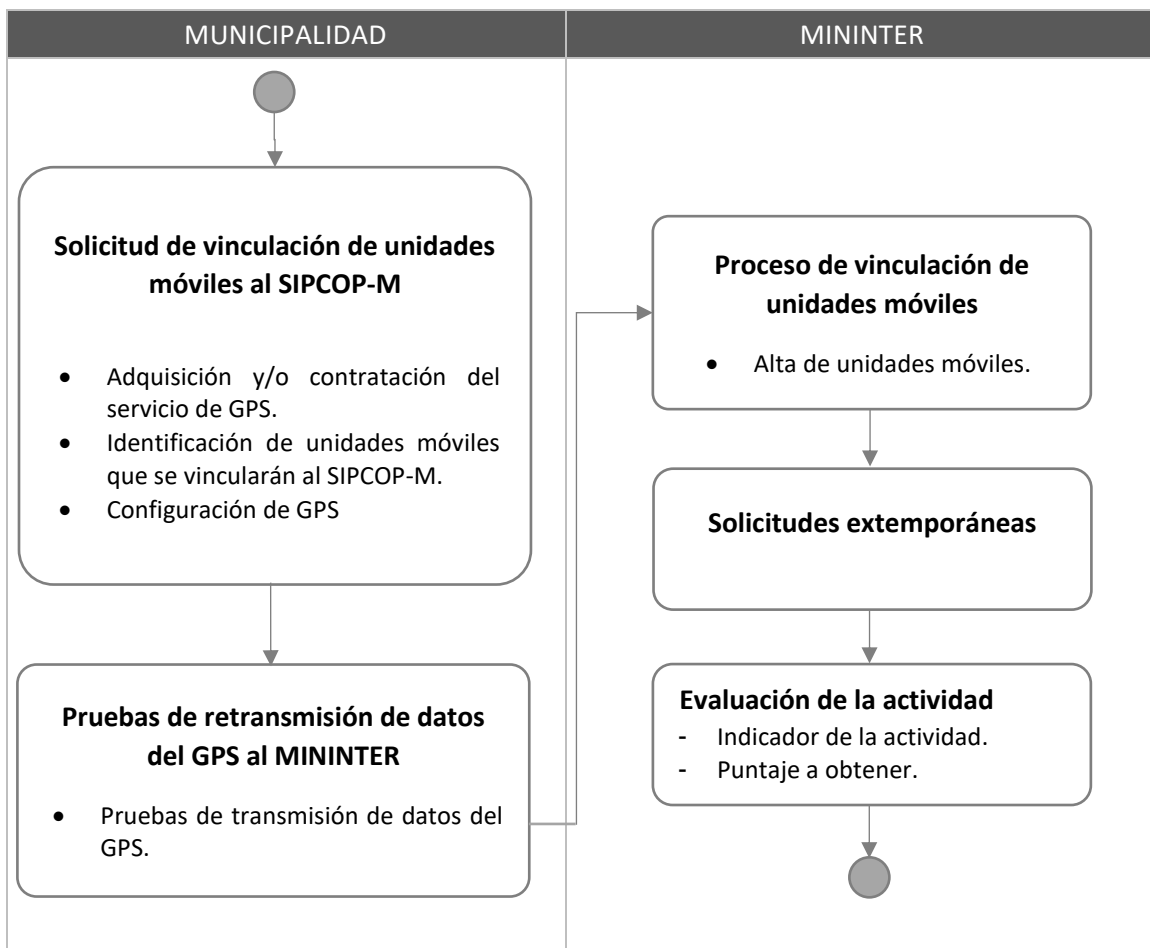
MUNICIPALIDAD

MININTER

Solicitud de vinculación de unidades móviles al SIPCOP-M

- Adquisición y/o contratación del servicio de GPS.
- Identificación de unidades móviles que se vincularán al SIPCOP-M.
- Configuración de GPS

Pruebas de retransmisión de datos del GPS al MININTER

- Pruebas de transmisión de datos del GPS.

Proceso de vinculación de unidades móviles

- Alta de unidades móviles.

Solicitudes extemporáneas

Evaluación de la actividad
- Indicador de la actividad.
- Puntaje a obtener.